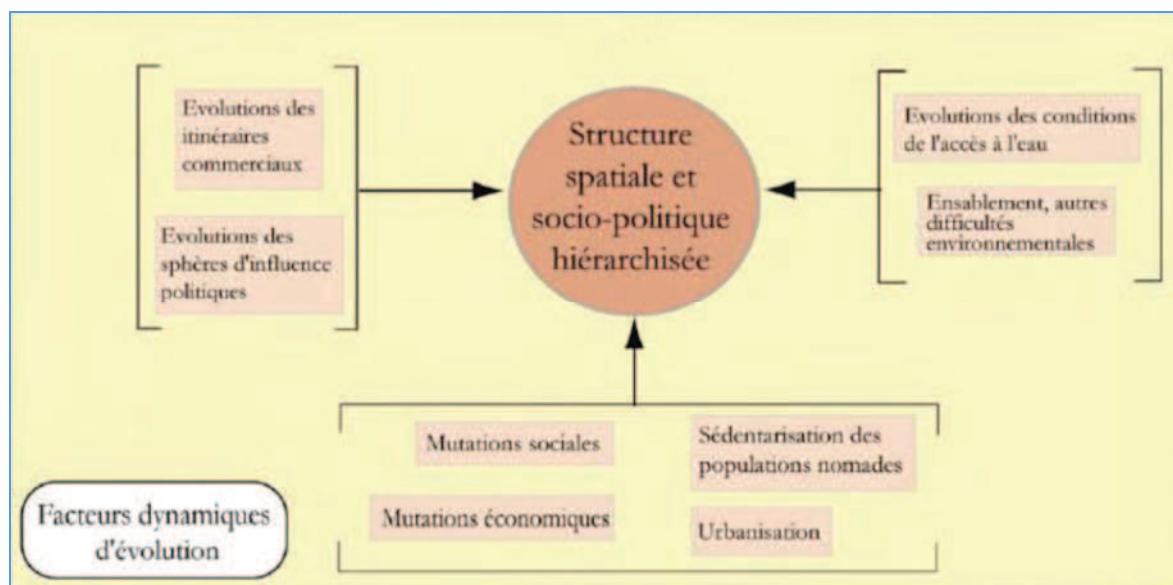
Evolutions des itinéraires commerciaux

Evolutions des sphères d'influence politiques

Structure spatiale et socio-politique hiérarchisée

Evolutions des conditions de l'accès à l'eau

Ensablement, autres difficultés environnementales

Mutations sociales

Sédentarisation des populations nomades

Mutations économiques

Urbanisation

Facteurs dynamiques d'évolution